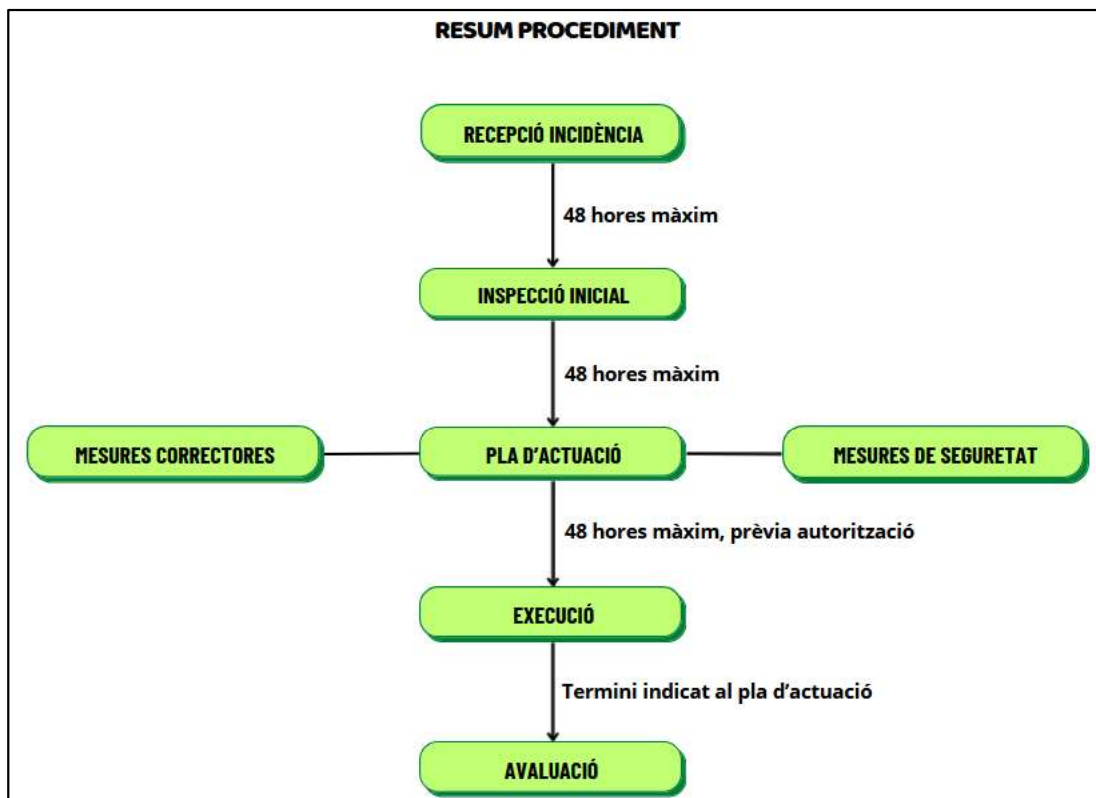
RESUM PROCEDIMENT

RECEPCIÓ INCIDÈNCIA

48 hores màxim

INSPECCIÓ INICIAL

48 hores màxim

MESURES CORRECTORES

PLA D'ACTUACIÓ

MESURES DE SEGURETAT

48 hores màxim, prèvia autorització

EXECUCIÓ

Termini indicat al pla d'actuació

AVALUACIÓ